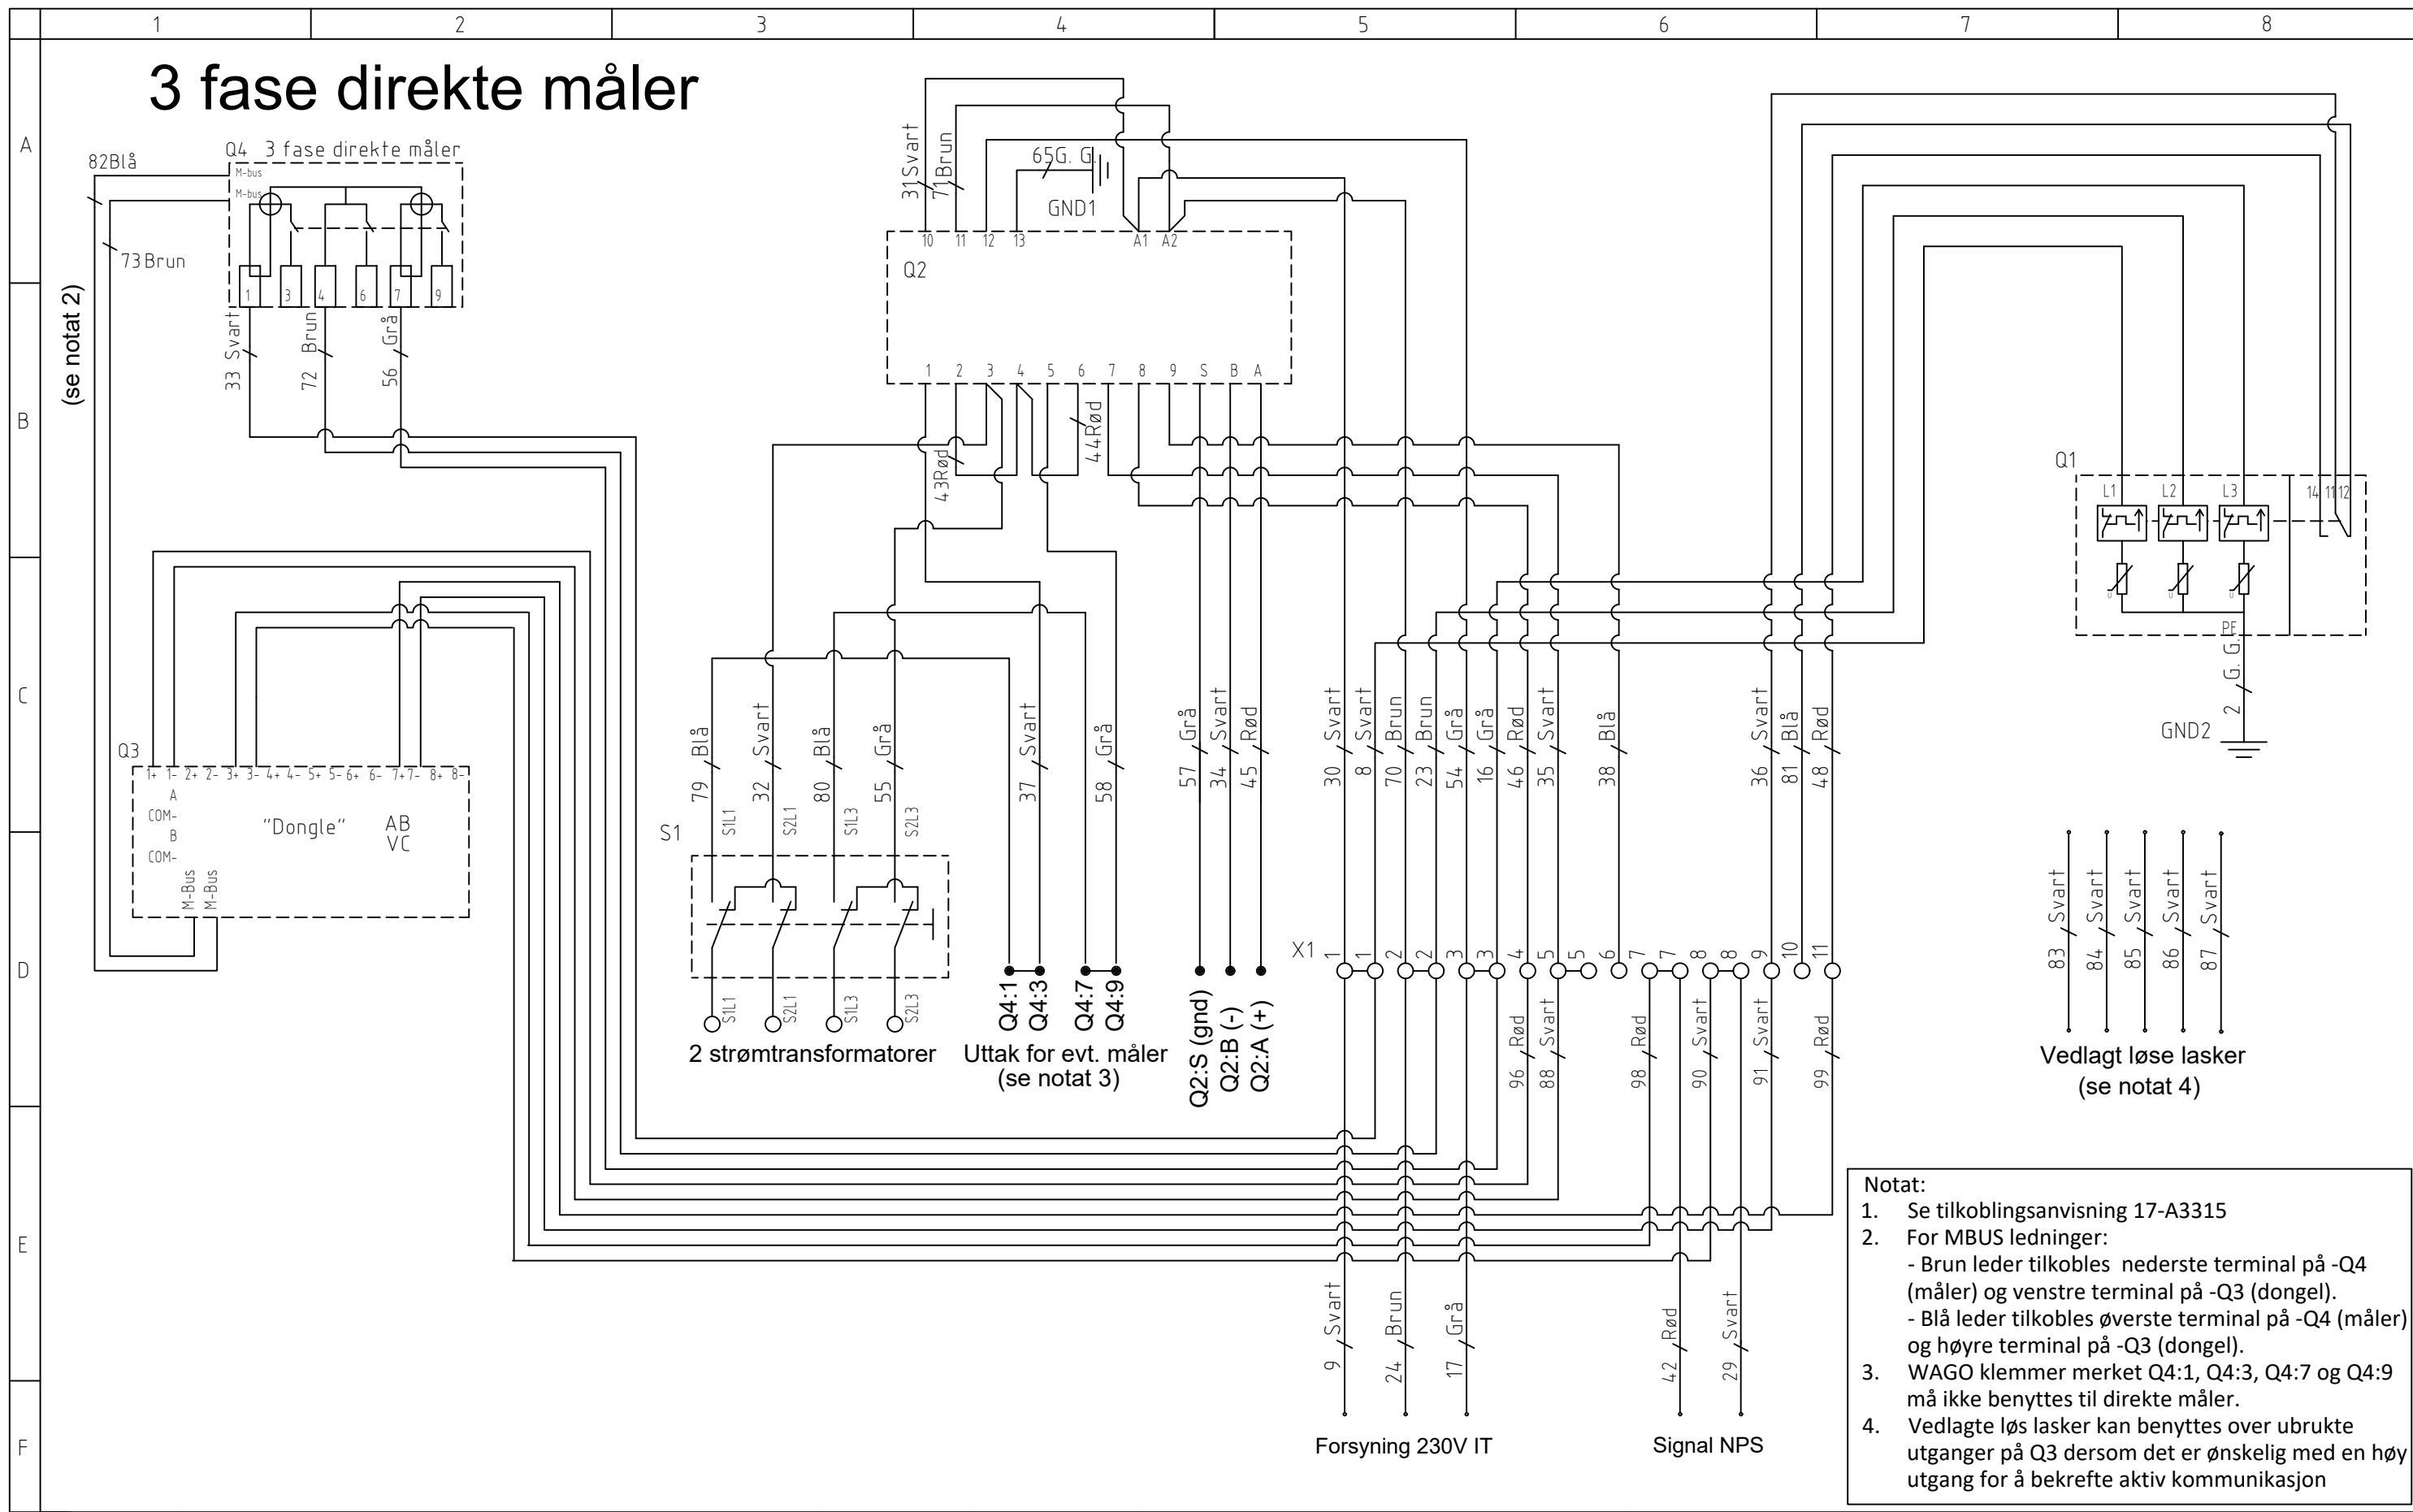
1 2 3 4 5 6 7 8

A B C D E F

3 fase direkte måler

82Blå
Q4 3 fase direkte måler
M-bus
M-bus
73 Brun
1 3 4 6 7 9
(se notat 2)
33 Svart
72 Brun
56 Grå

31 Svart
71 Brun
65G. G
GND1
10 11 12 13 A1 A2
Q2
1 2 3 4 5 6 7 8 9 S B A
43Rød
44Rød

Q3
1+ 1- 2+ 2- 3+ 3- 4+ 4- 5+ 5- 6+ 6- 7+ 7- 8+ 8-
A
COM-
B
COM-
"Dongle"
AB
VC
M-Bus
M-Bus

79 Blå
32 Svart
80 Blå
55 Grå
S1L1 S2L1 S1L3 S2L3
S1
S1L1 S2L1 S1L3 S2L3
2 strømtransformatorer

37 Svart
58 Grå
Q4:1 Q4:3 Q4:7 Q4:9
Uttak for evt. måler
(se notat 3)

57 Grå
34 Svart
45 Rød
Q2:S (gnd)
Q2:B (-)
Q2:A (+)

30 Svart
8 Svart
70 Brun
23 Brun
54 Grå
16 Grå
46 Rød
35 Svart
38 Blå
36 Svart
81 Blå
48 Rød

X1 1 1 2 2 3 3 4 5 5 6 7 7 8 8 9 10 11

96 Rød
88 Svart
98 Rød
90 Svart
91 Svart
99 Rød

9 Svart
24 Brun
17 Grå
Forsyning 230V IT

42 Rød
29 Svart
Signal NPS

Q1
L1 L2 L3 14 11 12
PE
2 G. G.
GND2

83 Svart
84 Svart
85 Svart
86 Svart
87 Svart
Vedlagt løse lasker
(se notat 4)

Notat:
1. Se tilkoblingsanvisning 17-A3315
2. For MBUS ledninger:
- Brun leder tilkobles nederste terminal på -Q4 (måler) og venstre terminal på -Q3 (dongel).
- Blå leder tilkobles øverste terminal på -Q4 (måler) og høyre terminal på -Q3 (dongel).
3. WAGO klemmer merket Q4:1, Q4:3, Q4:7 og Q4:9 må ikke benyttes til direkte måler.
4. Vedlagte løs lasker kan benyttes over ubrukte utganger på Q3 dersom det er ønskelig med en høy utgang for å bekrefte aktiv kommunikasjon